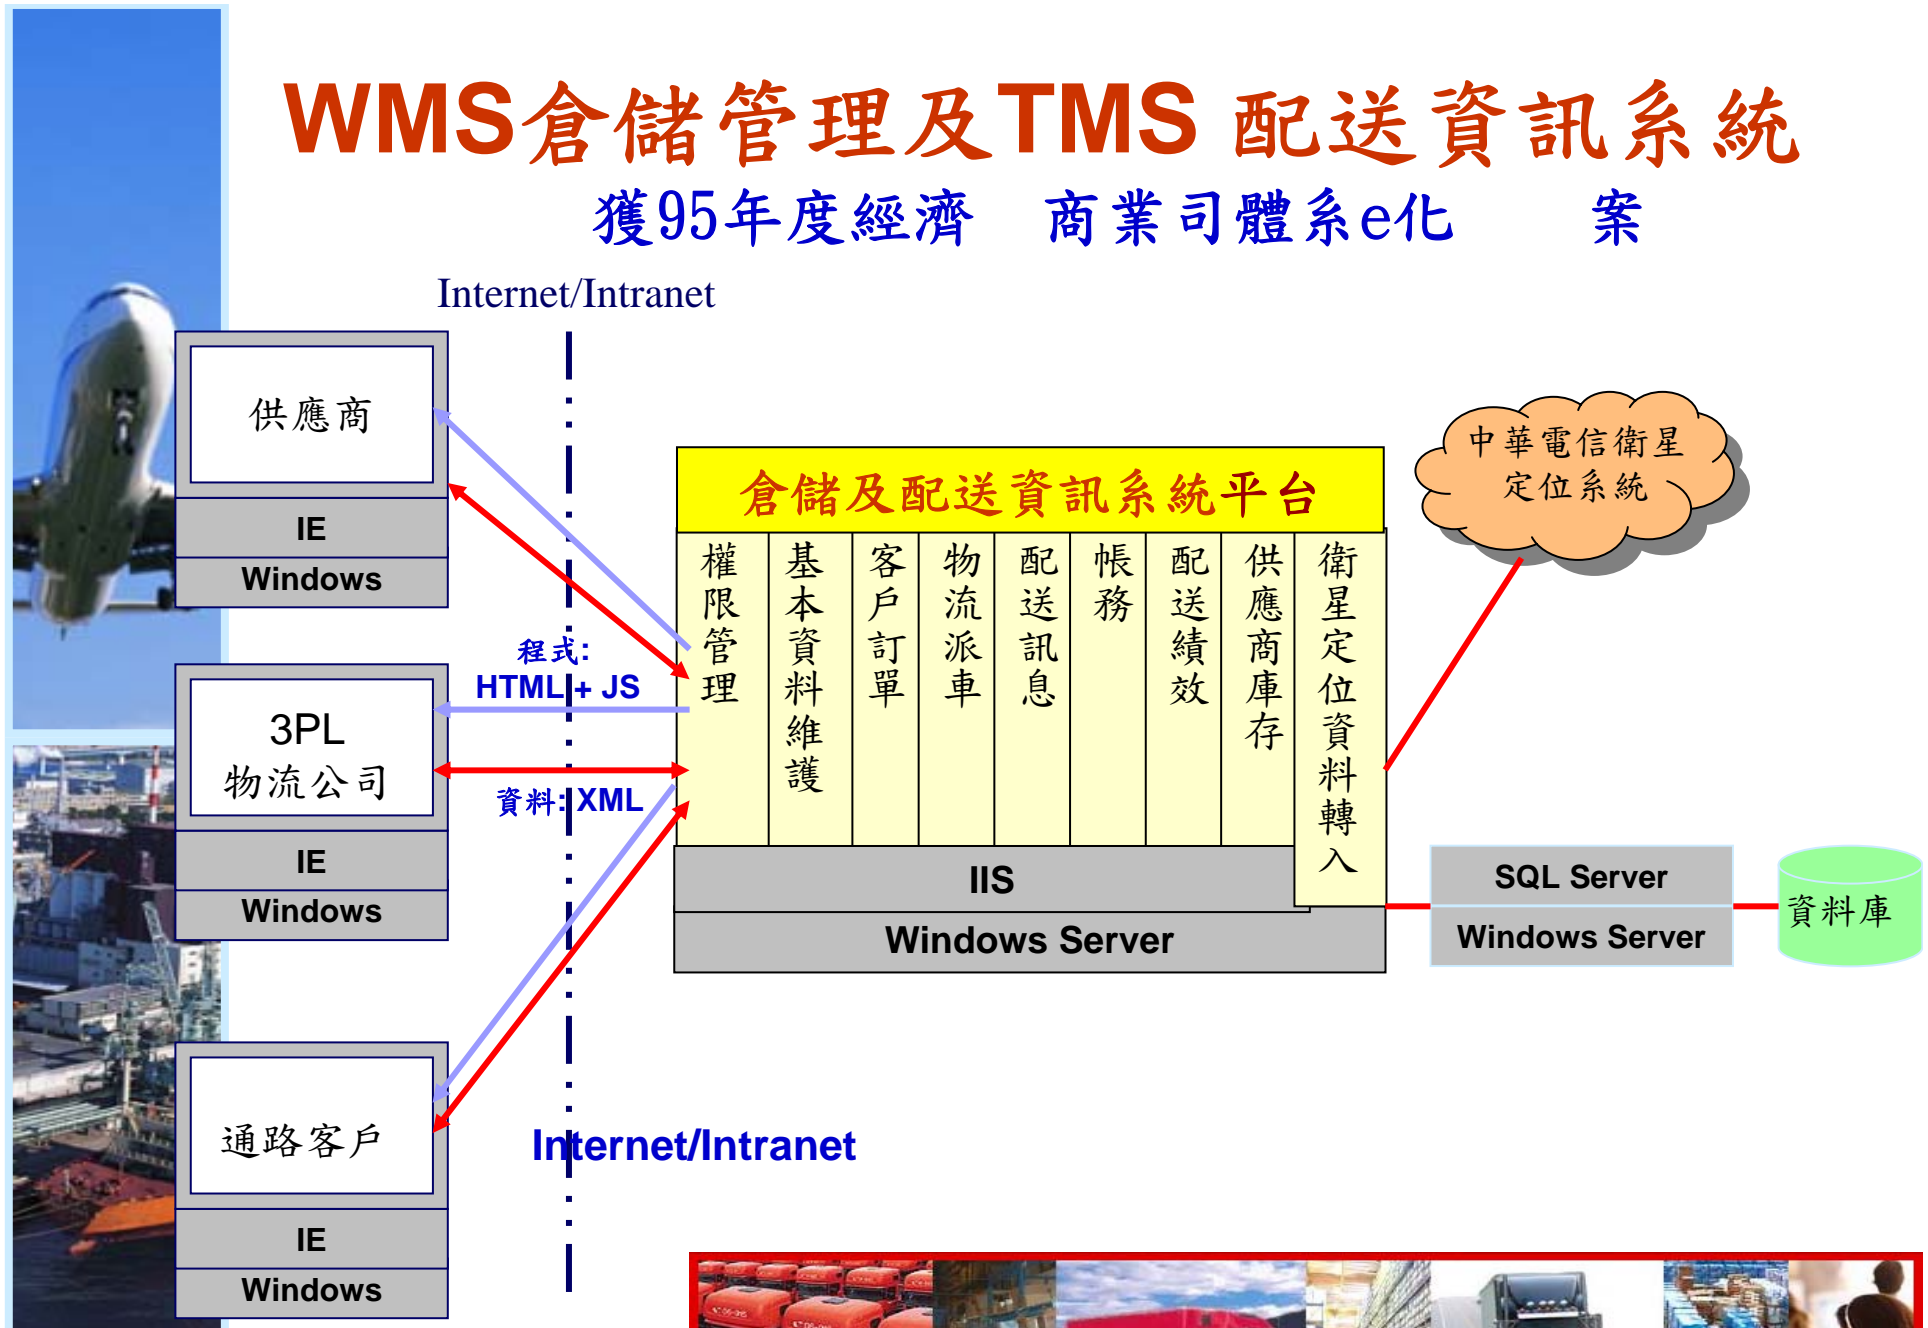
WMS倉儲管理及TMS 配送資訊系統

獲95年度經濟 商業司體系e化 案

Internet/Intranet

供應商

IE

Windows

3PL 物流公司

IE

Windows

通路客戶

IE

Windows

程式:
HTML + JS

資料: XML

倉儲及配送資訊系統平台

權限管理

基本資料維護

客戶訂單

物流派車

配送訊息

帳務

配送績效

供應商庫存

衛星定位資料轉入

IIS

Windows Server

中華電信衛星定位系統

SQL Server

Windows Server

資料庫

Internet/Intranet